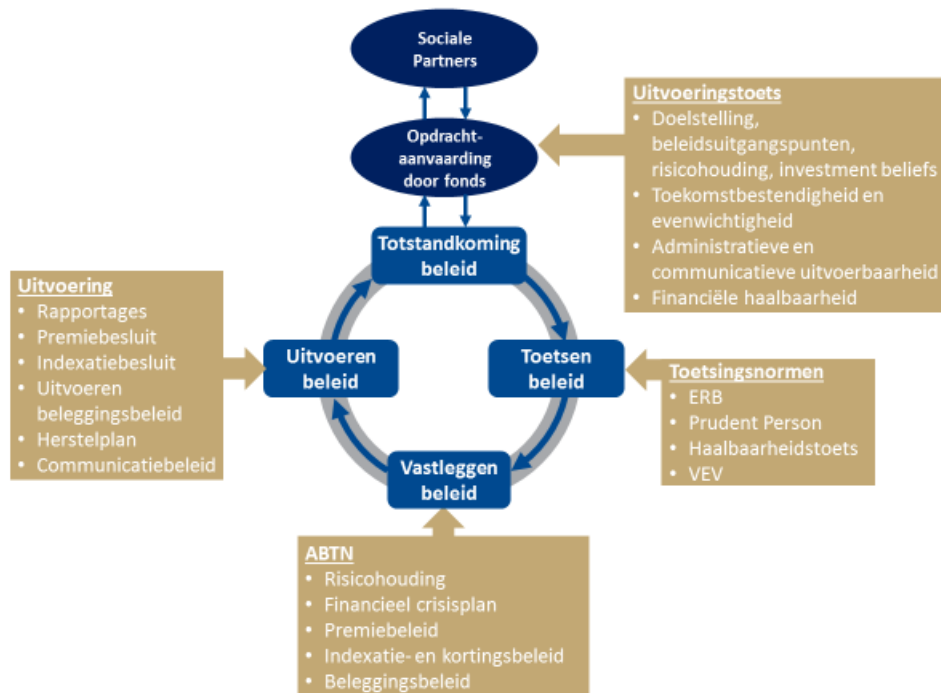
Sociale Partners

Opdracht-aanvaarding door fonds

Uitvoeringstoets
• Doelstelling, beleidsuitgangspunten, risicohouding, investment beliefs
• Toekomstbestendigheid en evenwichtigheid
• Administratieve en communicatieve uitvoerbaarheid
• Financiële haalbaarheid

Totstandkoming beleid

Uitvoering
• Rapportages
• Premiebesluit
• Indexatiebesluit
• Uitvoeren beleggingsbeleid
• Herstelplan
• Communicatiebeleid

Uitvoeren beleid

Toetsen beleid

Toetsingsnormen
• ERB
• Prudent Person
• Haalbaarheidstoets
• VEV

Vastleggen beleid

ABTN
• Risicohouding
• Financieel crisisplan
• Premiebeleid
• Indexatie- en kortingsbeleid
• Beleggingsbeleid